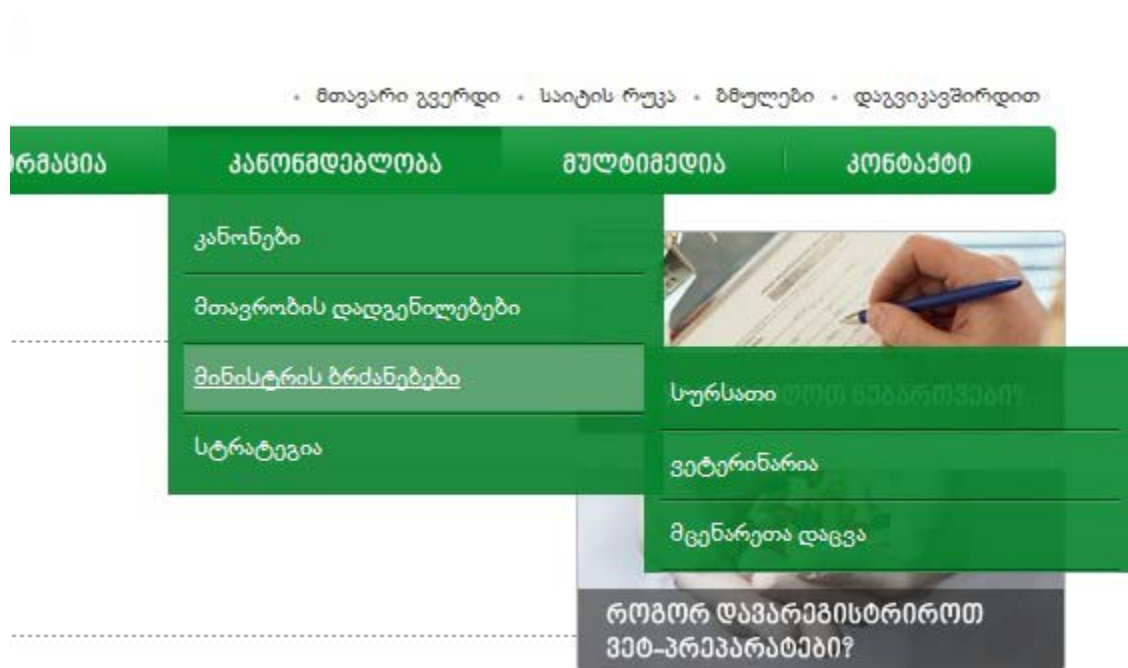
• მთავარი გვერდი • საიტის რუკა • ბმულები • დაგვიკავშირდით

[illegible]რმაცია | კანონმდებლობა | მულტიმედია | კონტაქტი

კანონები

მთავრობის დადგენილებები

მინისტრის ბრძანებები

სტრატეგია

სურსათი

ვეტერინარია

მცენარეთა დაცვა

როგორ დავარეგისტრიროთ ვეტ-პრეპარატები?